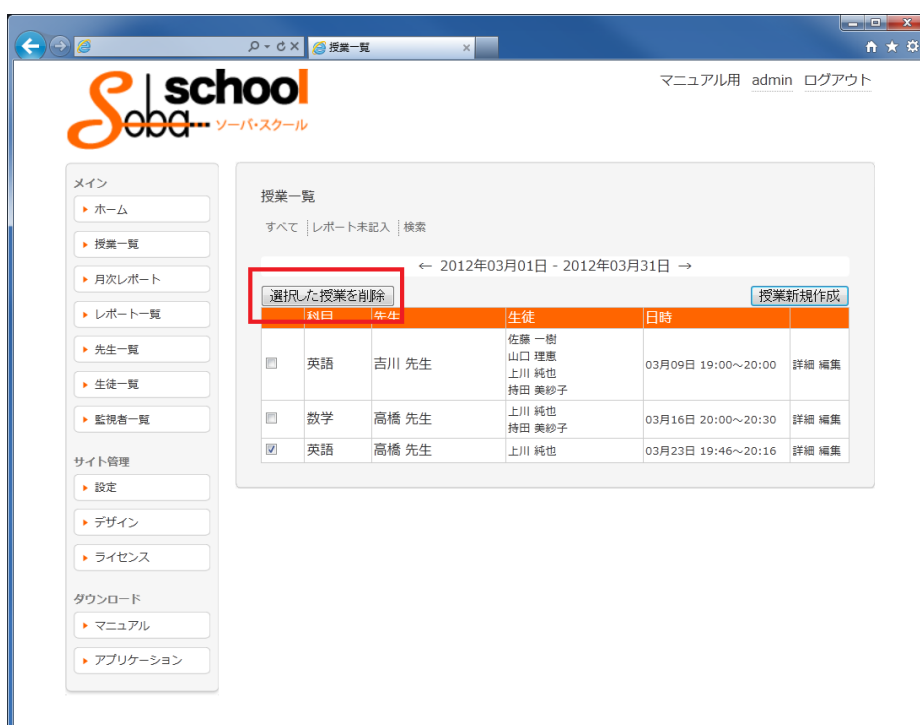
授業一覧

Soba school ソーバ・スクール

マニュアル用 admin ログアウト

メイン
ホーム
授業一覧
月次レポート
レポート一覧
先生一覧
生徒一覧
監視者一覧

サイト管理
設定
デザイン
ライセンス

ダウンロード
マニュアル
アプリケーション

授業一覧

すべて | レポート未記入 | 検索

← 2012年03月01日 - 2012年03月31日 →

選択した授業を削除

授業新規作成

| | 科目 | 先生 | 生徒 | 日時 | |
|---|---|---|---|---|---|
| ☐ | 英語 | 吉川 先生 | 佐藤 一樹<br>山口 理恵<br>上川 純也<br>持田 美紗子 | 03月09日 19:00～20:00 | 詳細 編集 |
| ☐ | 数学 | 高橋 先生 | 上川 純也<br>持田 美紗子 | 03月16日 20:00～20:30 | 詳細 編集 |
| ☑ | 英語 | 高橋 先生 | 上川 純也 | 03月23日 19:46～20:16 | 詳細 編集 |